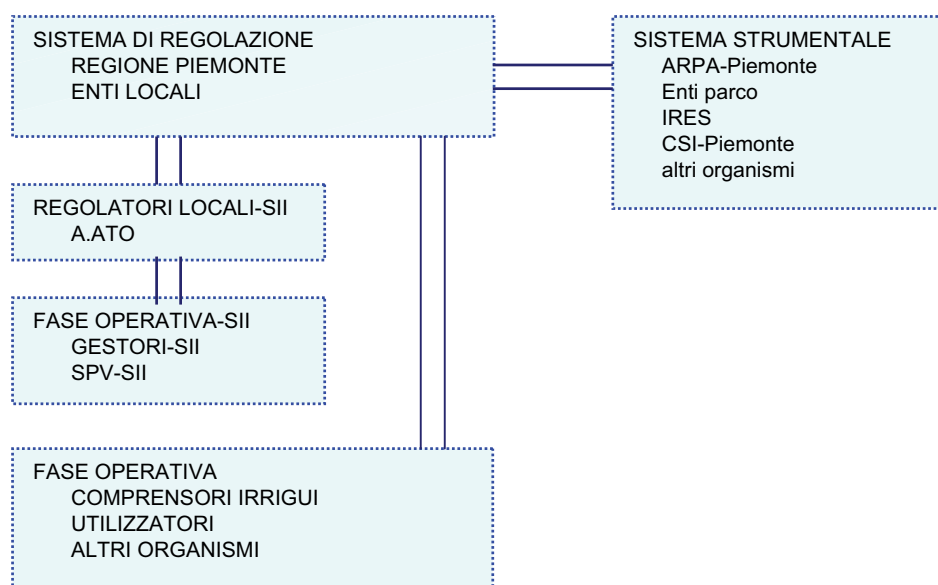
SISTEMA DI REGOLAZIONE
REGIONE PIEMONTE
ENTI LOCALI

SISTEMA STRUMENTALE
ARPA-Piemonte
Enti parco
IRES
CSI-Piemonte
altri organismi

REGOLATORI LOCALI-SII
A.ATO

FASE OPERATIVA-SII
GESTORI-SII
SPV-SII

FASE OPERATIVA
COMPRENSORI IRRIGUI
UTILIZZATORI
ALTRI ORGANISMI